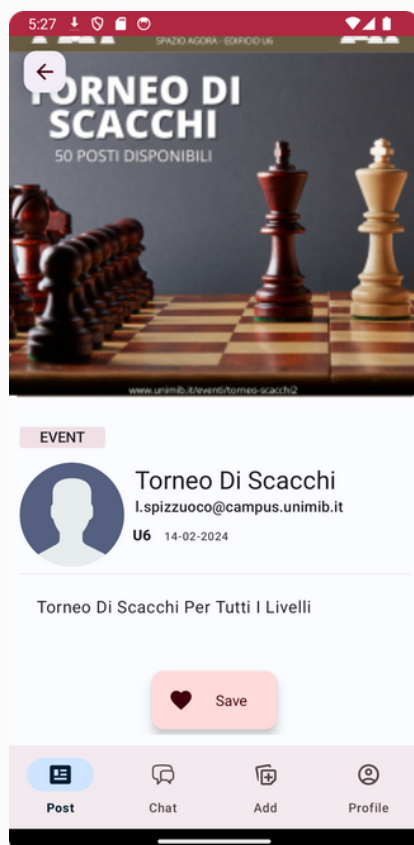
5:27

SPAZIO AGORA - EDIFICIO U6

TORNEO DI SCACCHI

50 POSTI DISPONIBILI

www.unimib.it/eventi/torneo-scacchi2

EVENT

Torneo Di Scacchi

l.spizzuoco@campus.unimib.it

U6 14-02-2024

Torneo Di Scacchi Per Tutti I Livelli

Save

Post Chat Add Profile